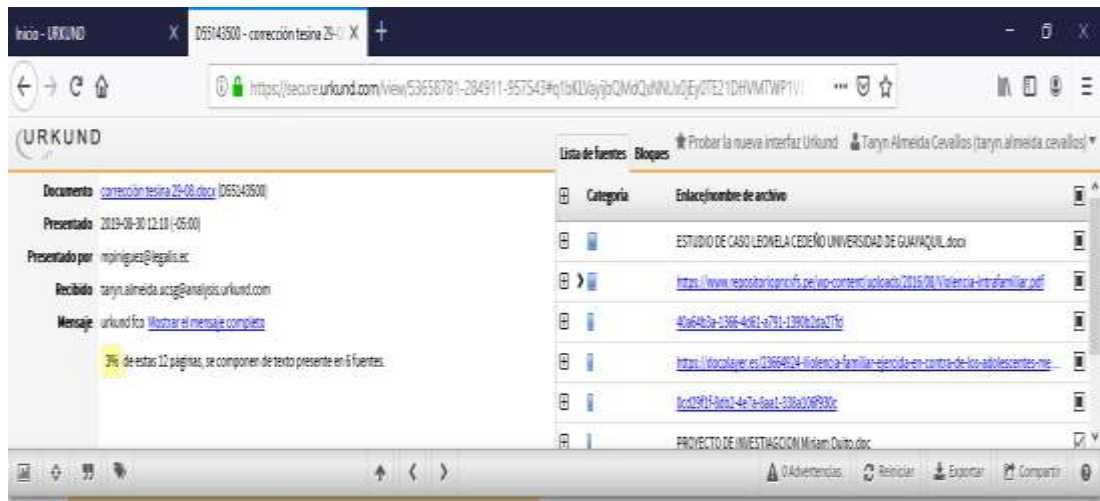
Inicio - URKUND X D55145500 - corrección tesina 29-0 X +

https://secure.urkund.com/view/53658781-284911-957543#q1bKLVayjbQMdQuNNUx0jEy0TE21DHVMTWP1V

URKUND

Lista de fuentes Bloques

Probar la nueva interfaz Urkund Taryn Almeida Cevallos (taryn.almeida.cevallos)

Documento corrección tesina 29-08.docx (D55145500)

Presentado 2019-08-30 12:18 (-05:00)

Presentado por mpiniguez@legalis.ec

Recibido taryn.almeida.ucsg@analysis.urkund.com

Mensaje urkund fca Mostrar el mensaje completo

3% de estas 12 páginas, se componen de texto presente en 6 fuentes.

| | Categoría | Enlace/nombre de archivo |
|---|---|---|
| ⊞ | | ESTUDIO DE CASO LEONELA CEDEÑO UNIVERSIDAD DE GUAYAQUIL.docx |
| ⊞ | > | https://www.repositoriopncvfs.pe/wp-content/uploads/2016/08/Violencia-intrafamiliar.pdf |
| ⊞ | | 40a64b3a-1366-4d61-a791-1390b2da27fd |
| ⊞ | | https://docplayer.es/13664924-Violencia-familiar-ejercida-en-contra-de-los-adolescentes-me... |
| ⊞ | | 8cd29f1f-8eb2-4e7e-8aa1-338a108f930c |
| ⊞ | | PROYECTO DE INVESTIGACION Miriam Quito.doc |

0 Advertencias. Reiniciar Exportar Compartir